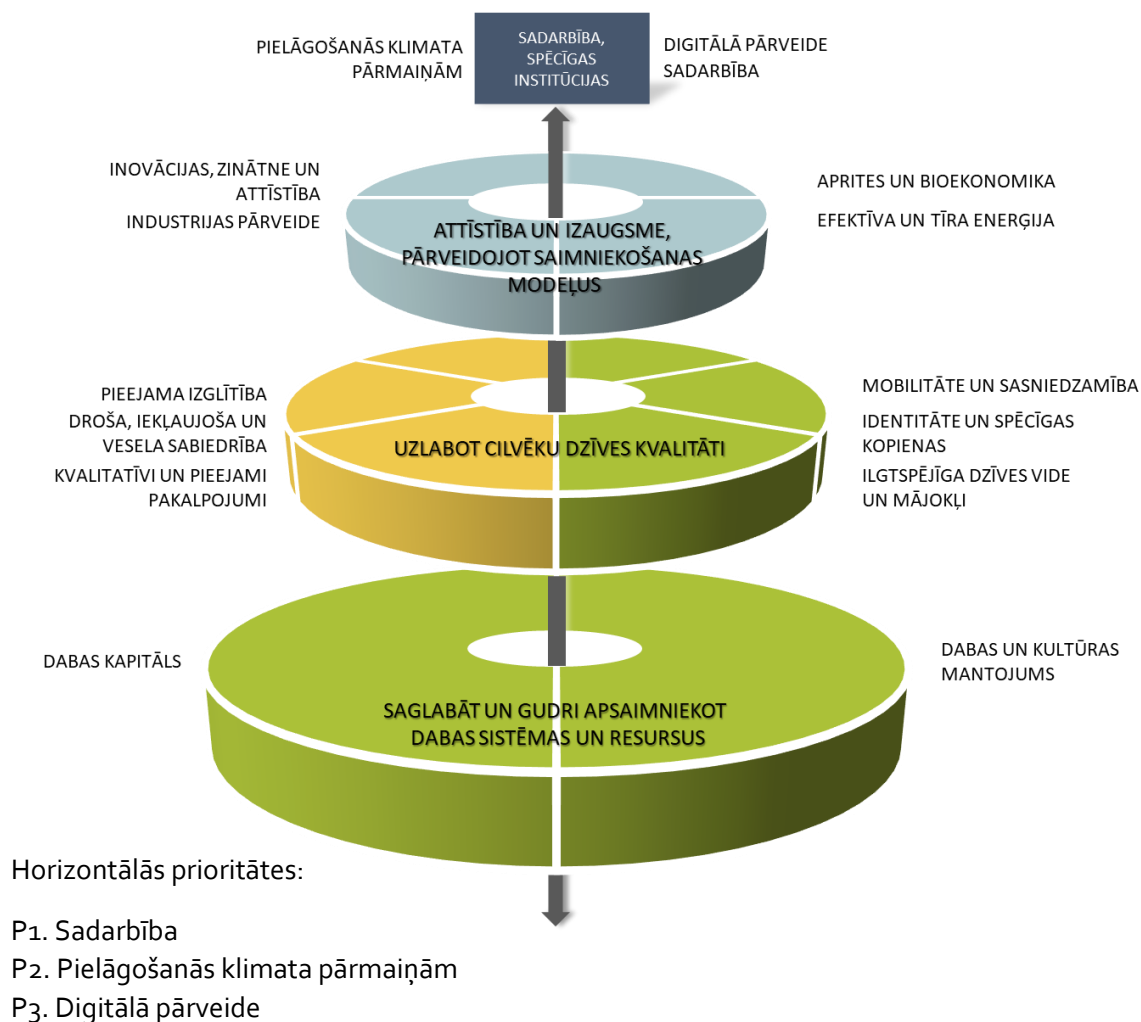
PIELĀGOŠANĀS KLIMATA PĀRMAIŅĀM

SADARBĪBA, SPĒCĪGAS INSTITŪCIJAS

DIGITĀLĀ PĀRVEIDE
SADARBĪBA

INOVĀCIJAS, ZINĀTNE UN ATTĪSTĪBA
INDUSTRIJAS PĀRVEIDE

ATTĪSTĪBA UN IZAUGSME, PĀRVEIDOJOT SAIMNIEKOŠANAS MODEĻUS

APRITES UN BIOEKONOMIKA
EFEKTĪVA UN TĪRA ENERĢIJA

PIEEJAMA IZGLĪTĪBA
DROŠA, IEKĻAUJOŠA UN VESELA SABIEDRĪBA
KVALITATĪVI UN PIEEJAMI PAKALPOJUMI

UZLABOT CILVĒKU DZĪVES KVALITĀTI

MOBILITĀTE UN SASNIEDZAMĪBA
IDENTITĀTE UN SPĒCĪGAS KOPIENAS
ILGTSPĒJĪGA DZĪVES VIDE UN MĀJOKĻI

DABAS KAPITĀLS

SAGLABĀT UN GUDRI APSAIMNIEKOT DABAS SISTĒMAS UN RESURSUS

DABAS UN KULTŪRAS MANTOJUMS

Horizontālās prioritātes:

P1. Sadarbība
P2. Pielāgošanās klimata pārmaiņām
P3. Digitālā pārveide